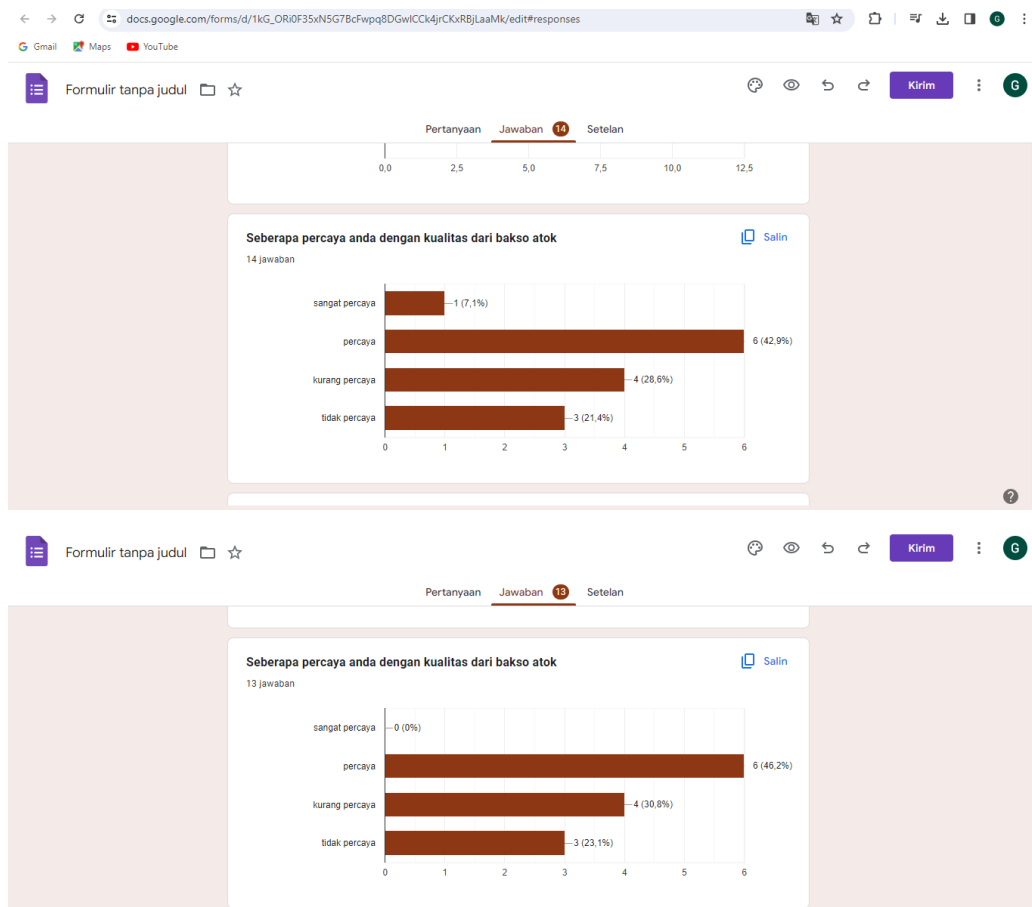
docs.google.com/forms/d/1kG_ORi0F35xN5G7BcFwpq8DGwlCCk4jrCKxRBjLaaMk/edit#responses

G

Gmail Maps YouTube

Formulir tanpa judul

Kirim

G

Pertanyaan Jawaban 14 Setelan

0,0 2,5 5,0 7,5 10,0 12,5

Seberapa percaya anda dengan kualitas dari bakso atok

Salin

14 jawaban

sangat percaya — 1 (7,1%)
percaya — 6 (42,9%)
kurang percaya — 4 (28,6%)
tidak percaya — 3 (21,4%)

0 1 2 3 4 5 6

?

Formulir tanpa judul

Kirim

G

Pertanyaan Jawaban 13 Setelan

Seberapa percaya anda dengan kualitas dari bakso atok

Salin

13 jawaban

sangat percaya — 0 (0%)
percaya — 6 (46,2%)
kurang percaya — 4 (30,8%)
tidak percaya — 3 (23,1%)

0 1 2 3 4 5 6